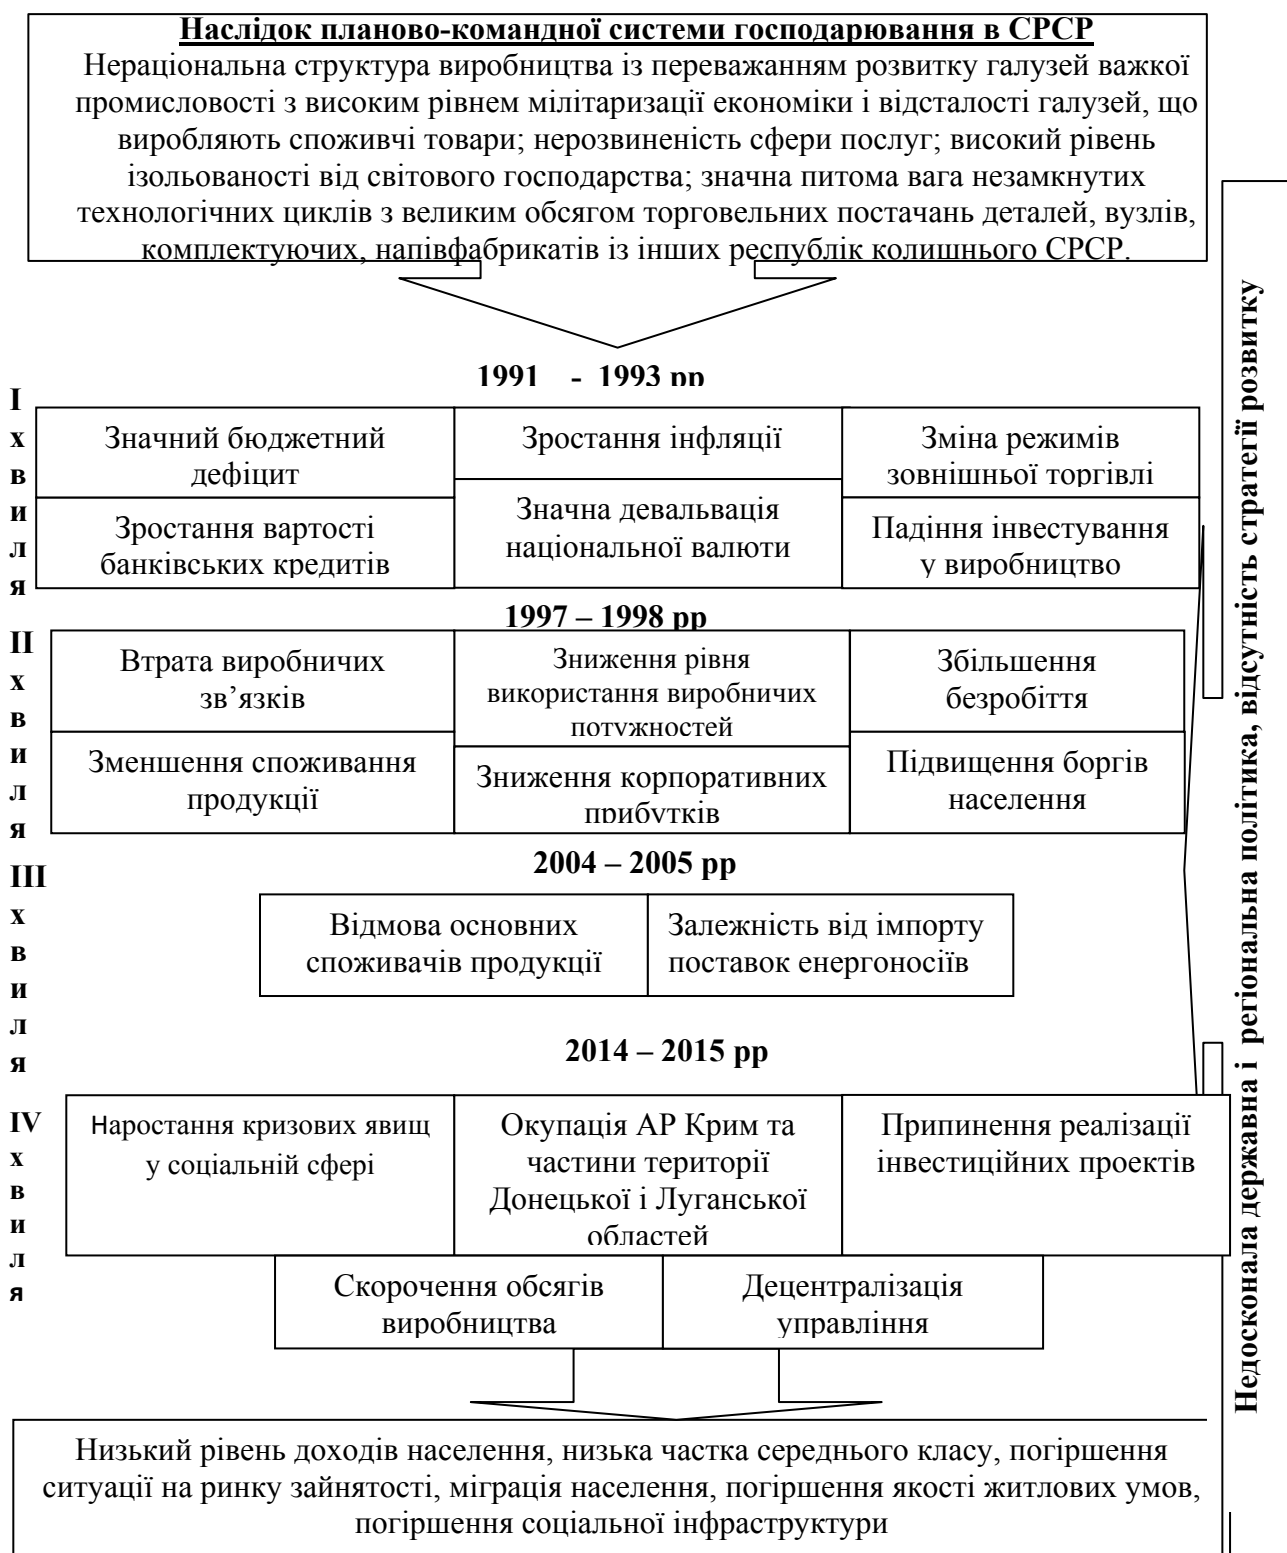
**Наслідок планово-командної системи господарювання в СРСР**

Нераціональна структура виробництва із переважанням розвитку галузей важкої промисловості з високим рівнем мілітаризації економіки і відсталості галузей, що виробляють споживчі товари; нерозвиненість сфери послуг; високий рівень ізольованості від світового господарства; значна питома вага незамкнутих технологічних циклів з великим обсягом торговельних постачань деталей, вузлів, комплектуючих, напівфабрикатів із інших республік колишнього СРСР.

I хвиля

1991 - 1993 рр

| Значний бюджетний дефіцит | Зростання інфляції | Зміна режимів зовнішньої торгівлі |
|---|---|---|
| Зростання вартості банківських кредитів | Значна девальвація національної валюти | Падіння інвестування у виробництво |

II хвиля

1997 – 1998 рр

| Втрата виробничих зв'язків | Зниження рівня використання виробничих потужностей | Збільшення безробіття |
|---|---|---|
| Зменшення споживання продукції | Зниження корпоративних прибутків | Підвищення боргів населення |

III хвиля

2004 – 2005 рр

| Відмова основних споживачів продукції | Залежність від імпорту поставок енергоносіїв |
|---|---|

IV хвиля

2014 – 2015 рр

| Наростання кризових явищ у соціальній сфері | Окупація АР Крим та частини території Донецької і Луганської областей | Припинення реалізації інвестиційних проектів |
|---|---|---|

| Скорочення обсягів виробництва | Децентралізація управління |
|---|---|

Низький рівень доходів населення, низька частка середнього класу, погіршення ситуації на ринку зайнятості, міграція населення, погіршення якості житлових умов, погіршення соціальної інфраструктури

**Недосконала державна і регіональна політика, відсутність стратегії розвитку**